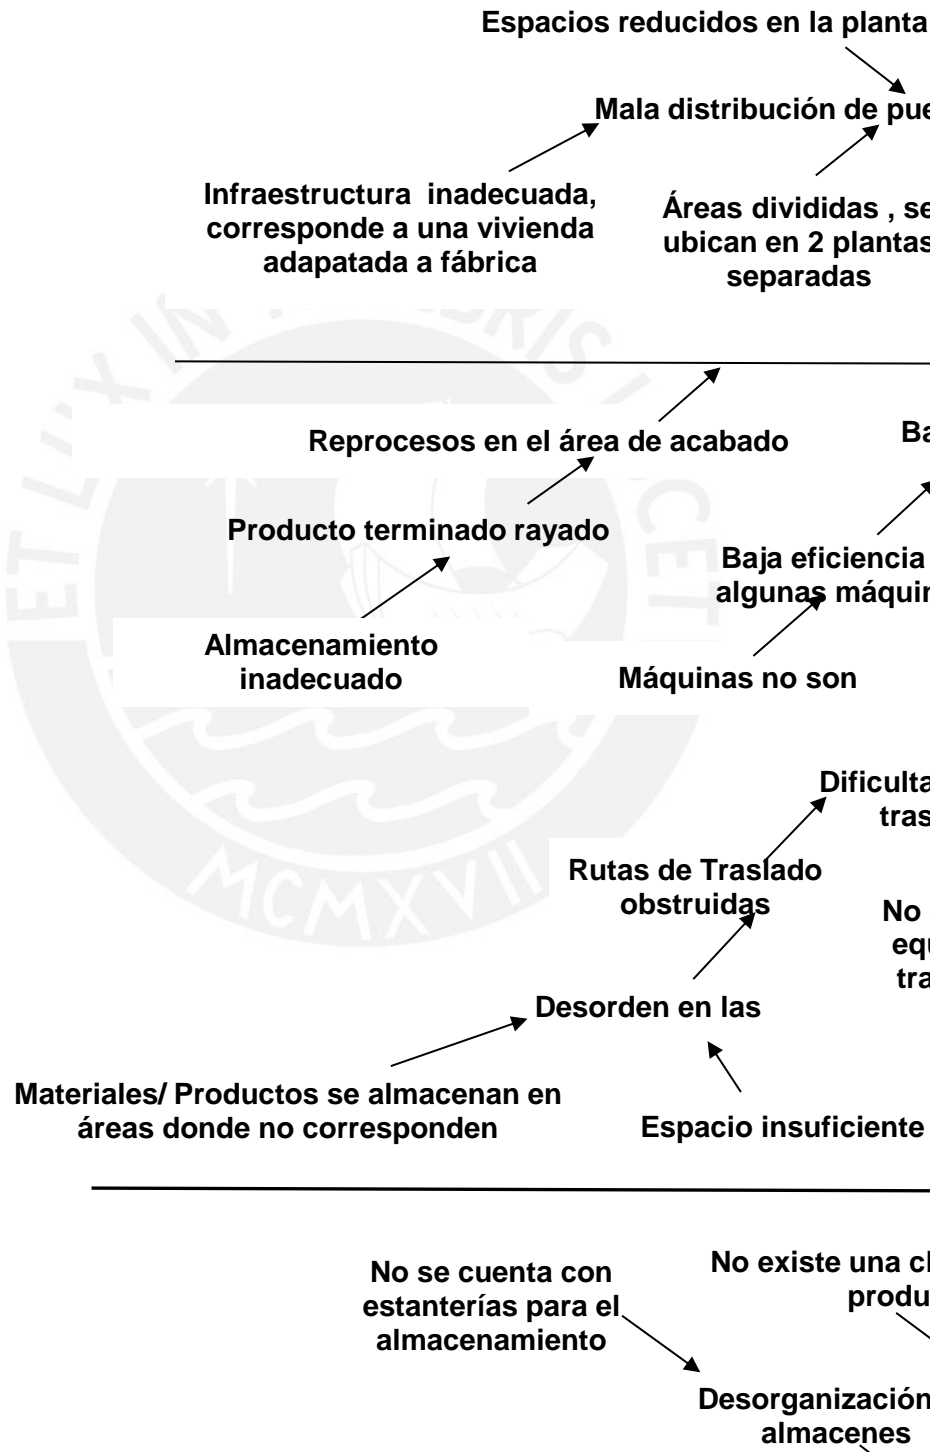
Espacios reducidos en la planta

Mala distribución de pue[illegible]

Infraestructura inadecuada, corresponde a una vivienda adapatada a fábrica

Áreas divididas , se ubican en 2 plantas separadas

Reprocesos en el área de acabado

Ba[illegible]

Producto terminado rayado

Baja eficiencia algunas máqui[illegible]

Almacenamiento inadecuado

Máquinas no son

Dificulta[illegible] tras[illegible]

Rutas de Traslado obstruidas

No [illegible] equ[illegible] tra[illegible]

Desorden en las

Materiales/ Productos se almacenan en áreas donde no corresponden

Espacio insuficiente

No se cuenta con estanterías para el almacenamiento

No existe una cl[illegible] produ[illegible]

Desorganización almacenes